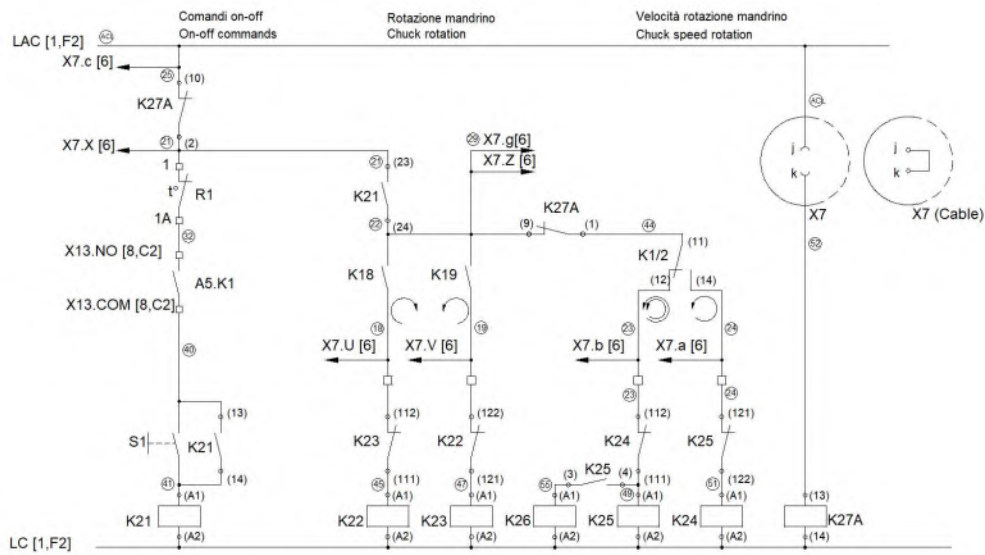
Comandi on-off
On-off commands

Rotazione mandrino
Chuck rotation

Velocità rotazione mandrino
Chuck speed rotation

LAC [1,F2]
ACL
X7.c [6]
25 (10)
K27A
X7.X [6]
21 (2)
1
t° R1
1A
32
X13.NO [8,C2]
A5.K1
X13.COM [8,C2]
40
(13)
S1
K21
(14)
41 (A1)
K21
(A2)

21 (23)
K21
22 (24)
K18
K19
18
19
X7.U [6]
X7.V [6]
(112)
K23
45 (111)
(A1)
K22
(A2)
(122)
K22
47 (121)
(A1)
K23
(A2)

29 X7.g[6]
X7.Z [6]
K27A
(9)
(1)
44
(11)
K1/2
(12)
(14)
23
24
X7.b [6]
X7.a [6]
23
(112)
K24
24
(121)
K25
55 (3)
K25
(4)
(111)
(A1)
K26
(A2)
49 (A1)
K25
(A2)
51 (122)
(A1)
K24
(A2)

ACL
j
k
X7
52
j
k
X7 (Cable)
(13)
K27A
(14)

LC [1,F2]